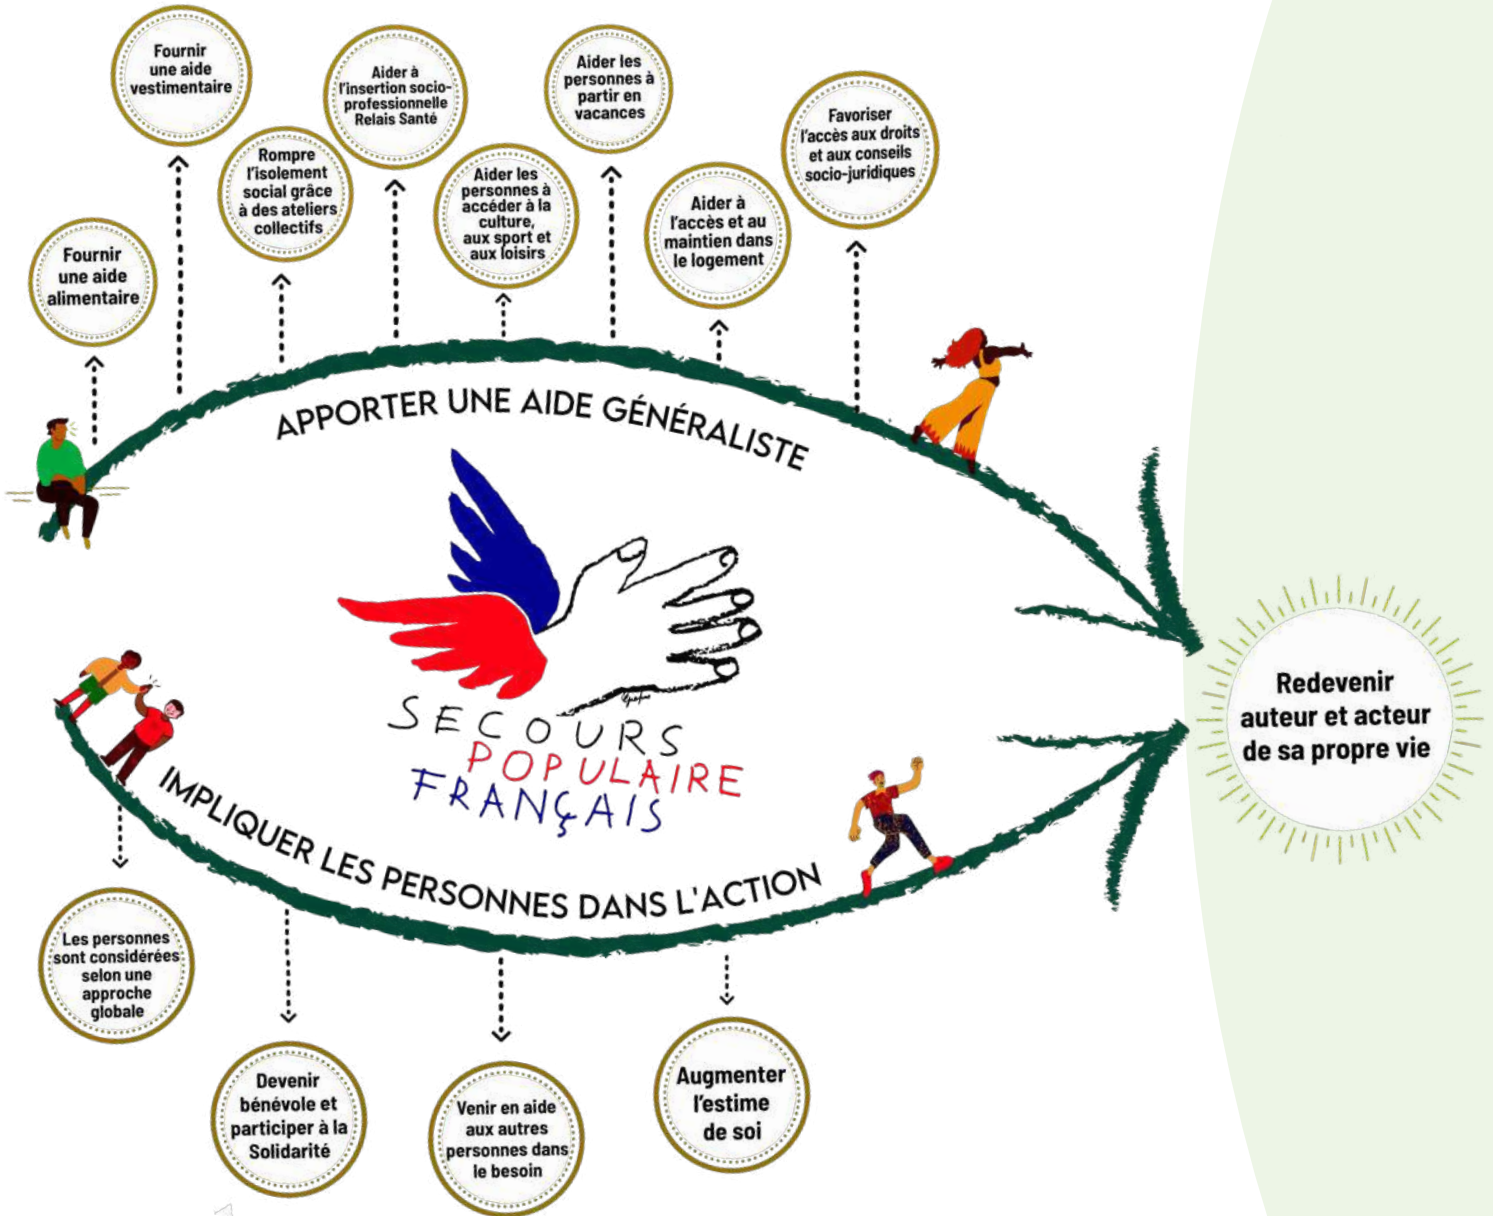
Fournir une aide alimentaire

Fournir une aide vestimentaire

Rompre l'isolement social grâce à des ateliers collectifs

Aider à l'insertion socio-professionnelle Relais Santé

Aider les personnes à accéder à la culture, aux sport et aux loisirs

Aider les personnes à partir en vacances

Aider à l'accès et au maintien dans le logement

Favoriser l'accès aux droits et aux conseils socio-juridiques

APPORTER UNE AIDE GÉNÉRALISTE

SECOURS POPULAIRE FRANÇAIS

Redevenir auteur et acteur de sa propre vie

IMPLIQUER LES PERSONNES DANS L'ACTION

Les personnes sont considérées selon une approche globale

Devenir bénévole et participer à la Solidarité

Venir en aide aux autres personnes dans le besoin

Augmenter l'estime de soi